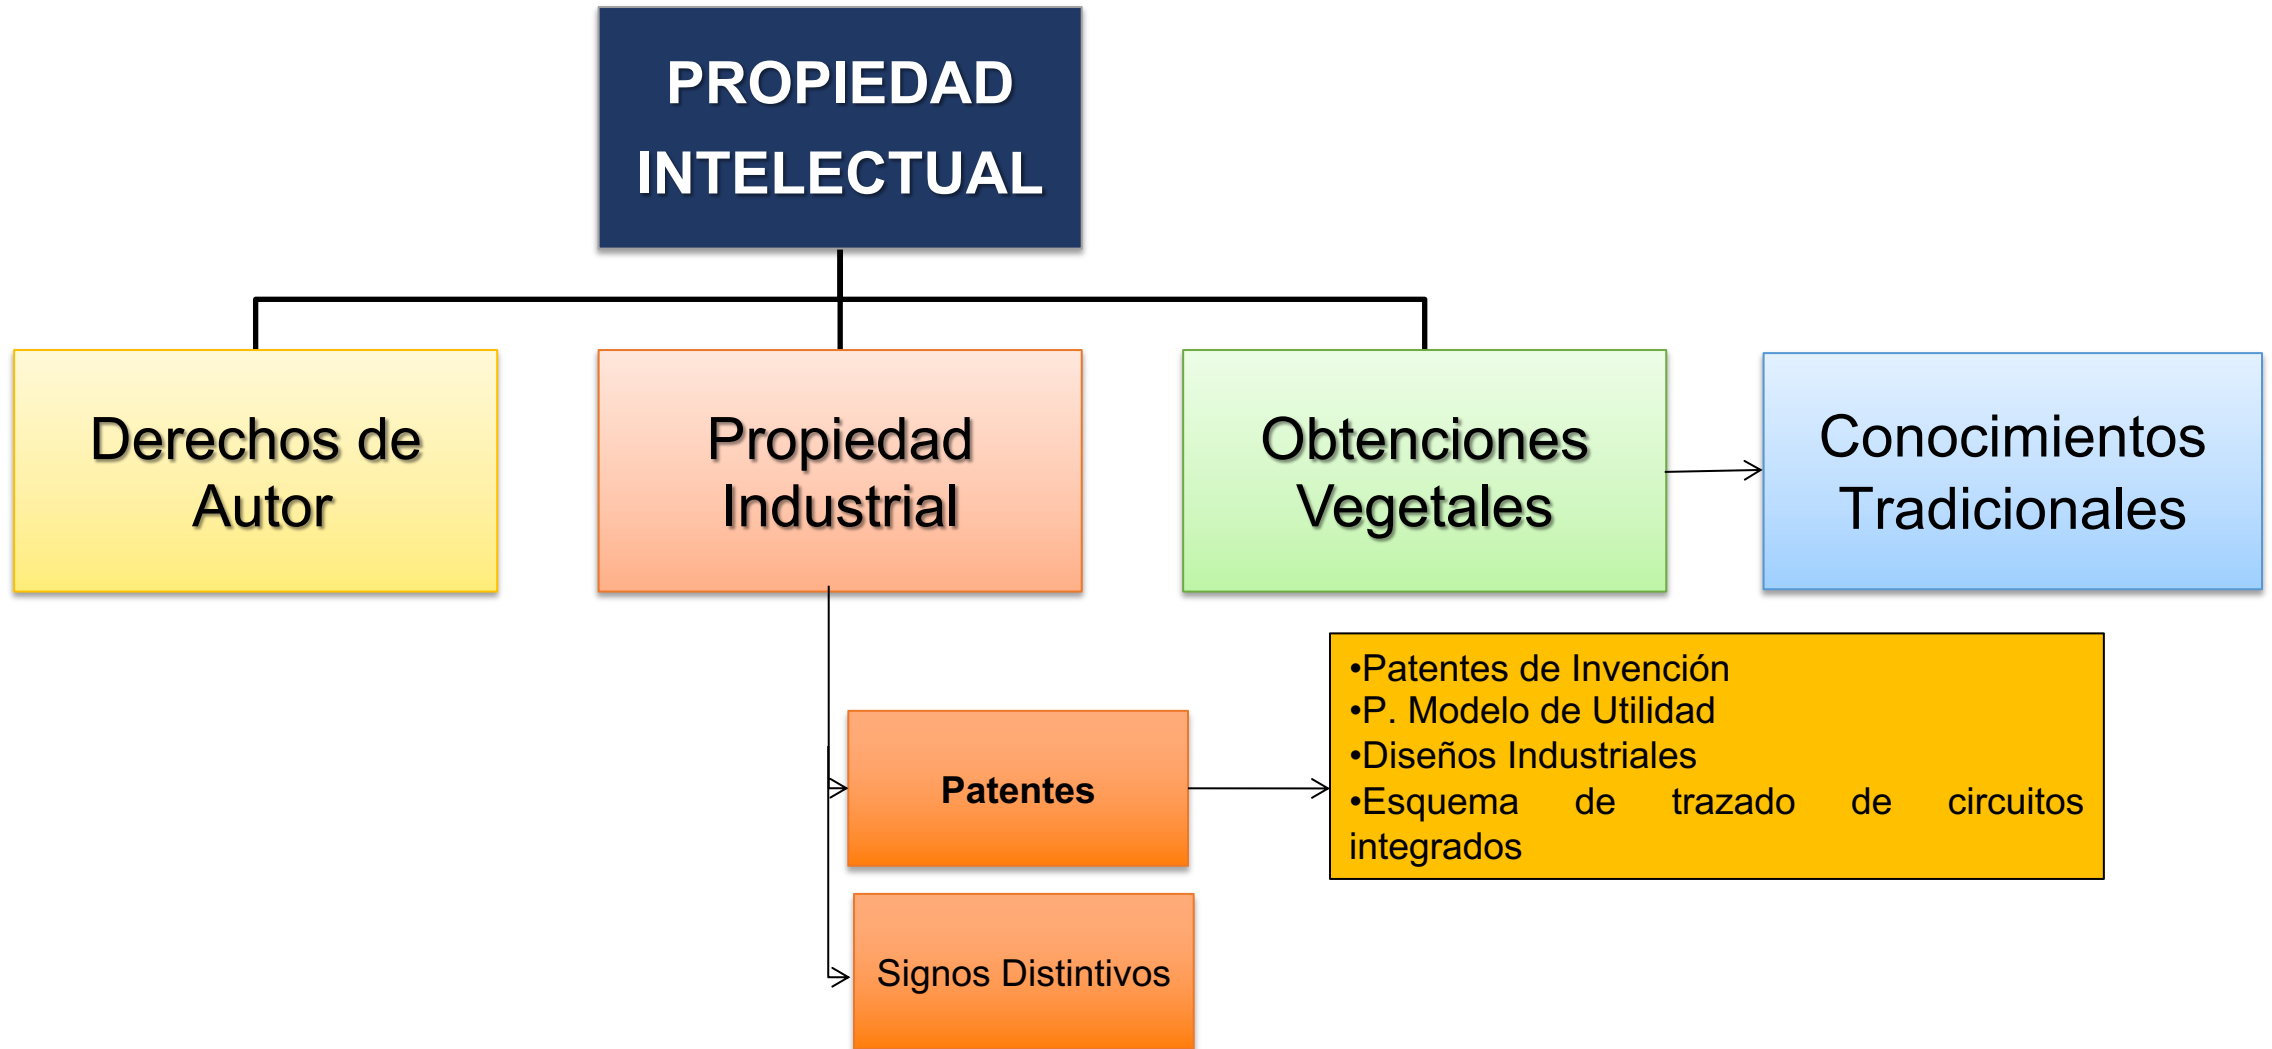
PROPIEDAD INTELECTUAL

Derechos de Autor

Propiedad Industrial

Obtenciones Vegetales

Conocimientos Tradicionales

Patentes

•Patentes de Invención
•P. Modelo de Utilidad
•Diseños Industriales
•Esquema de trazado de circuitos integrados

Signos Distintivos